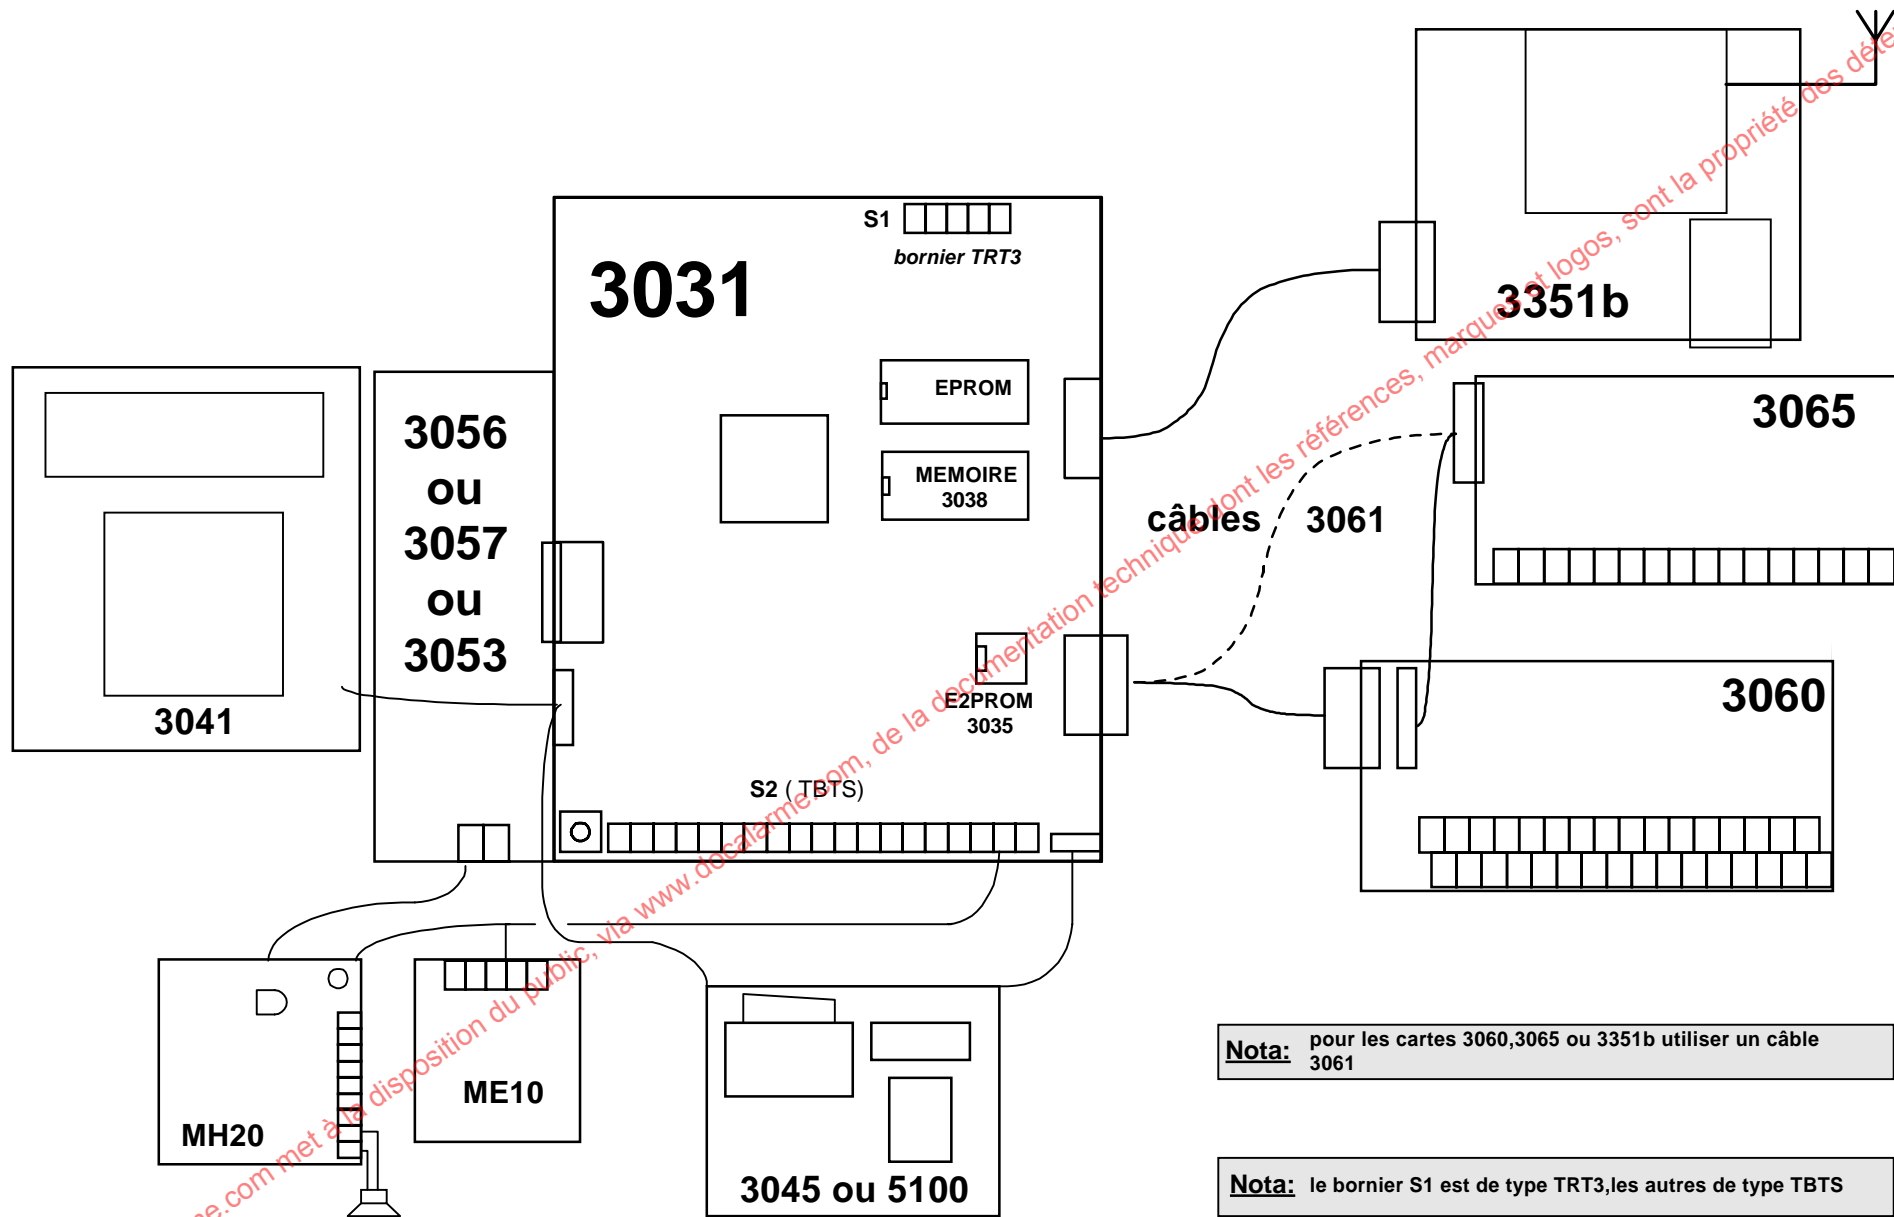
S1

bornier TRT3

3031

EPROM

MEMOIRE 3038

3351b

3065

câbles 3061

3060

3056 ou 3057 ou 3053

3041

E2PROM 3035

S2 ( TBTS)

MH20

ME10

3045 ou 5100

Nota: pour les cartes 3060,3065 ou 3351b utiliser un câble 3061

Nota: le bornier S1 est de type TRT3,les autres de type TBTS

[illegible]e.com met à la disposition du public, via www.docalarme.com, de la documentation technique dont les références, marques et logos, sont la propriété des déte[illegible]